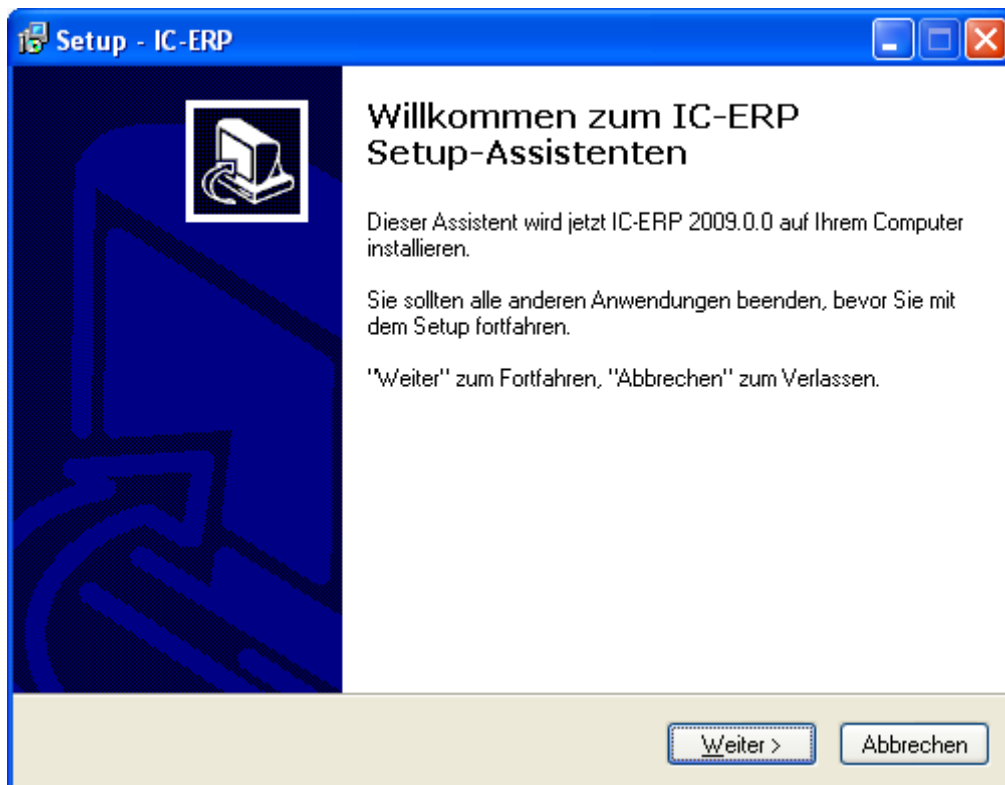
Setup - IC-ERP

Willkommen zum IC-ERP Setup-Assistenten

Dieser Assistent wird jetzt IC-ERP 2009.0.0 auf Ihrem Computer installieren.

Sie sollten alle anderen Anwendungen beenden, bevor Sie mit dem Setup fortfahren.

"Weiter" zum Fortfahren, "Abbrechen" zum Verlassen.

Weiter >

Abbrechen